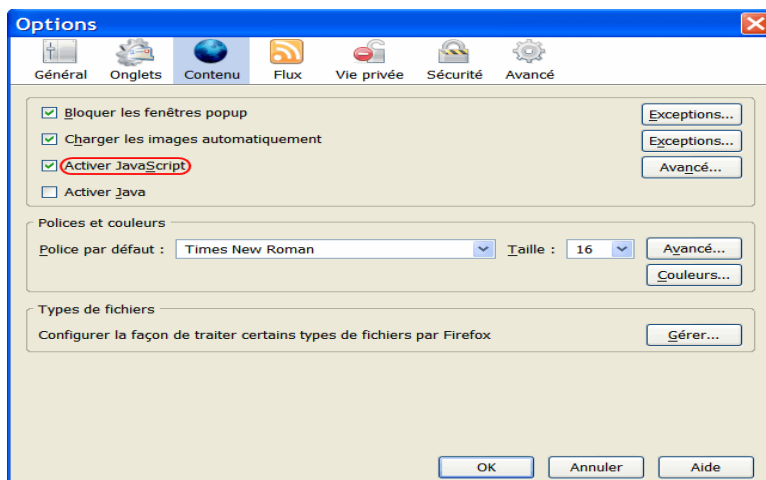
Options

Général Onglets Contenu Flux Vie privée Sécurité Avancé

Bloquer les fenêtres popup
Exceptions...

Charger les images automatiquement
Exceptions...

Activer JavaScript
Avancé...

Activer Java

Polices et couleurs

Police par défaut : Times New Roman Taille : 16
Avancé...
Couleurs...

Types de fichiers

Configurer la façon de traiter certains types de fichiers par Firefox
Gérer...

OK Annuler Aide